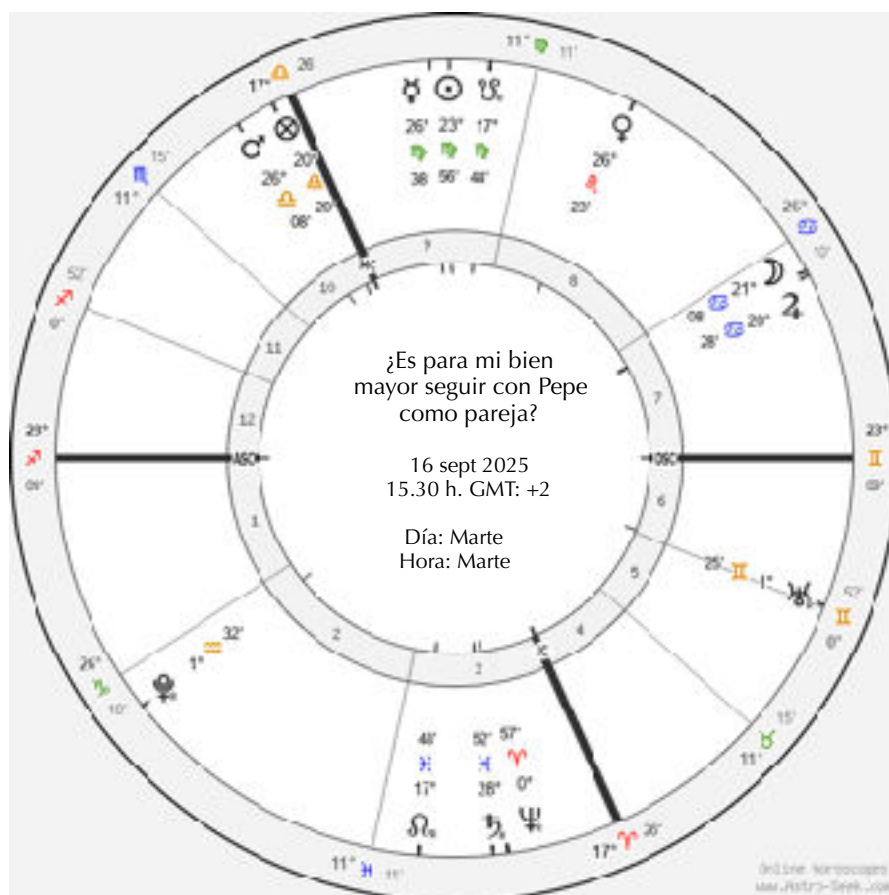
¿Es para mi bien mayor seguir con Pepe como pareja?

16 sept 2025
15.30 h. GMT: +2

Día: Marte
Hora: Marte

11° 11'
17° 26
26' 23° 17°
38 56' 48'
26°
22'
20°
26° 20°
08'
15'
11°
26°
10'
21°
09 29°
28'
52'
0°
29°
08'
23°
08'
25' 1°
52'
0°
32'
1°
26°
10'
15'
11°
48' 52' 57'
17° 28' 0°
17° 26'
11° 11'
10 9 8 7 6 5 4 3 2 1 12 11
ASC DSC

Online horoscopes
www.Astro-Seek.com